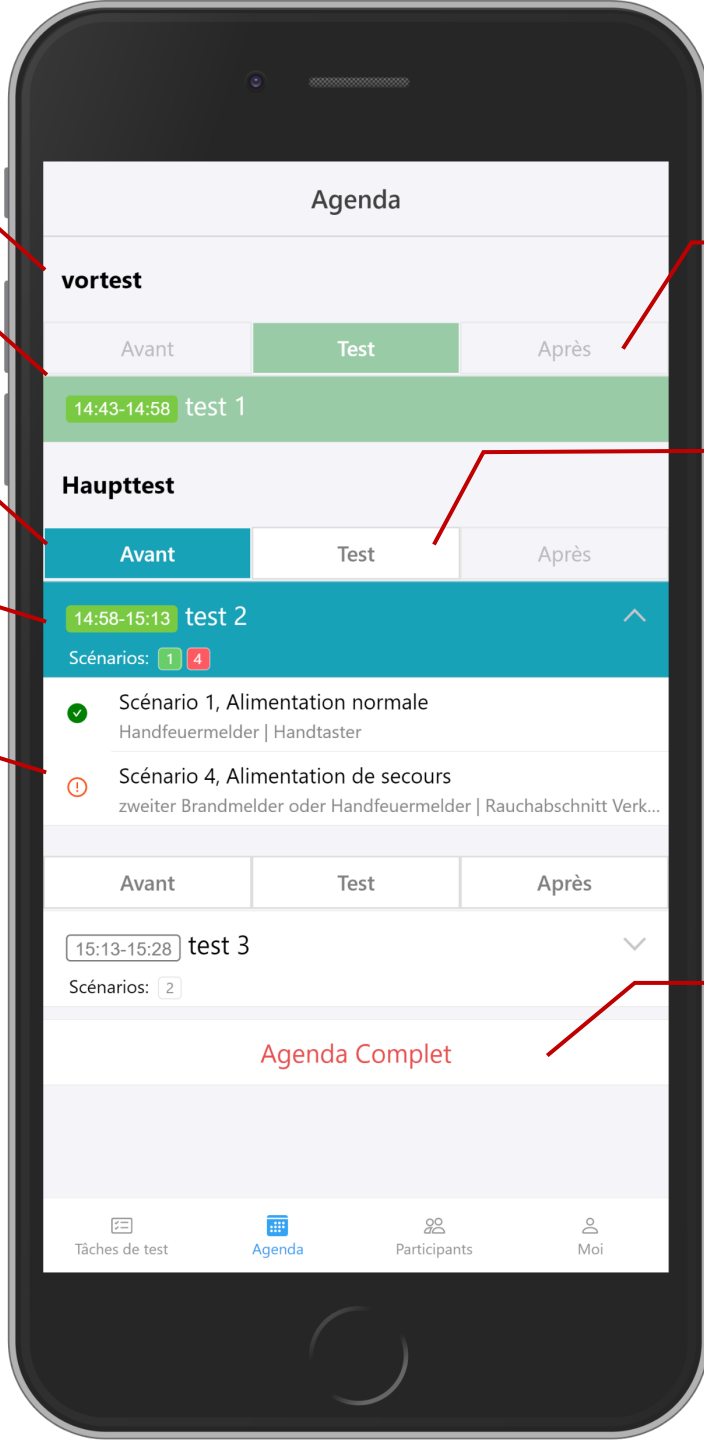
Agenda

vortest

Avant Test Après

14:43-14:58 test 1

Haupttest

Avant Test Après

14:58-15:13 test 2

Scénarios: 1 4

Scénario 1, Alimentation normale
Handfeuermelder | Handtaster

Scénario 4, Alimentation de secours
zweiter Brandmelder oder Handfeuermelder | Rauchabschnitt Verk...

Avant Test Après

15:13-15:28 test 3

Scénarios: 2

Agenda Complet

Tâches de test Agenda Participants Moi